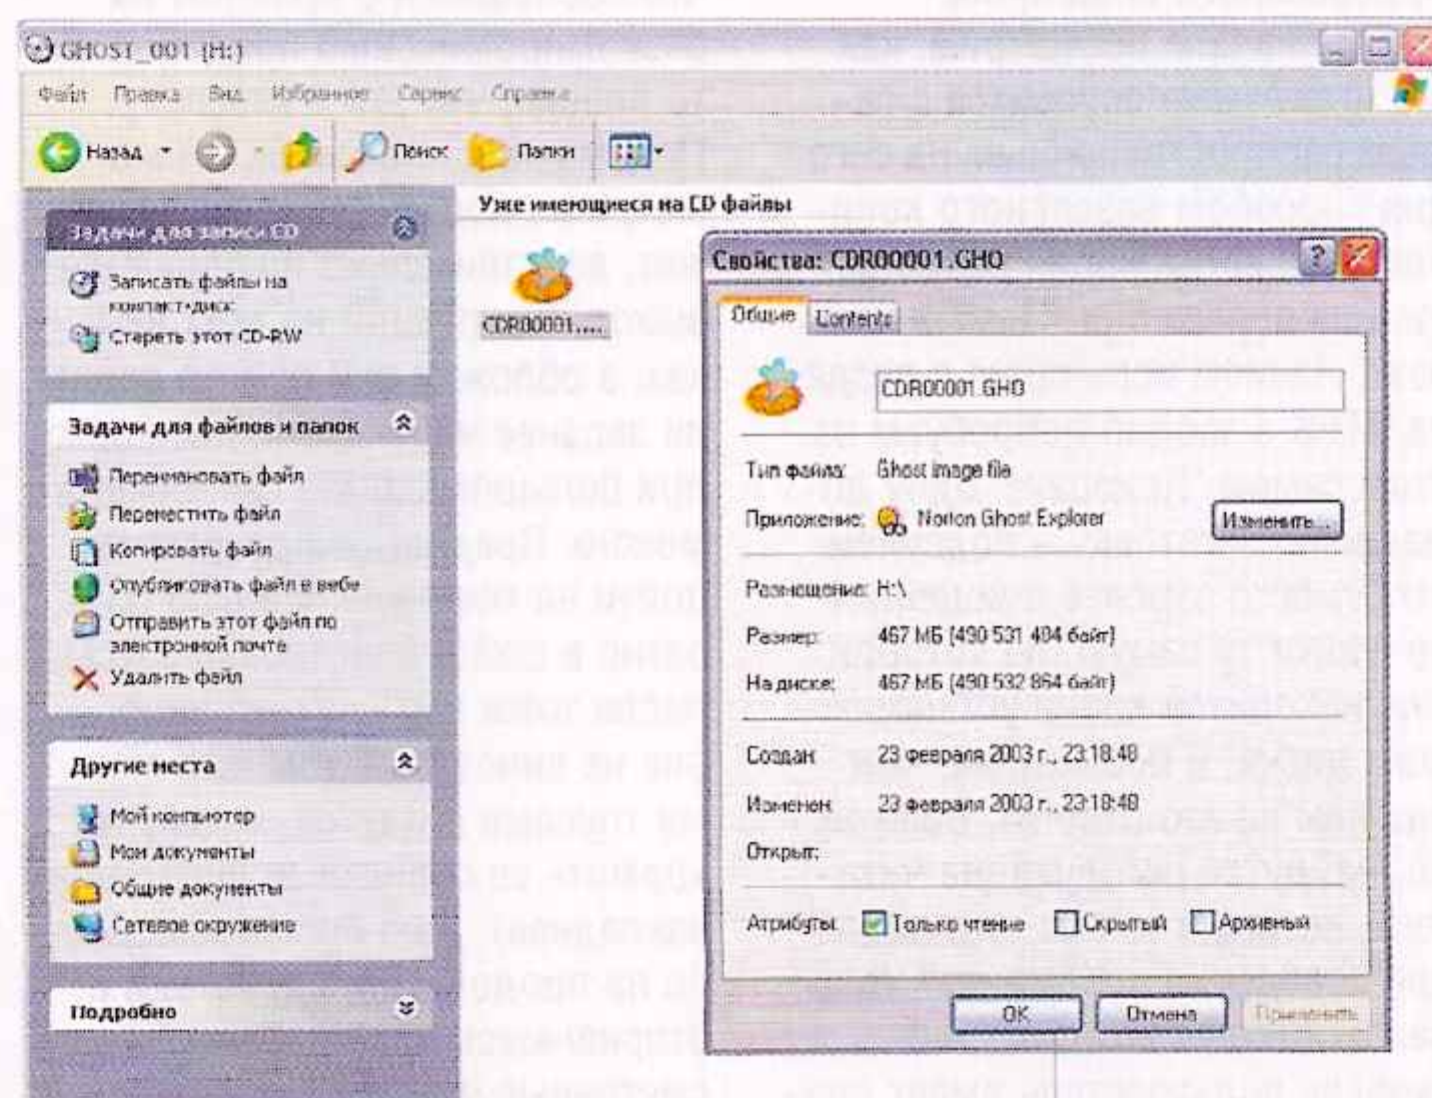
GHOST_001 (H:)

Файл Правка Вид Избранное Сервис Справка

Назад Поиск Папки

Задачи для записи CD
Записать файлы на компакт-диск
Стереть этот CD-RW

Задачи для файлов и папок
Переименовать файл
Переместить файл
Копировать файл
Опубликовать файл в вебе
Отправить этот файл по электронной почте
Удалить файл

Другие места
Мой компьютер
Мои документы
Общие документы
Сетевое окружение

Подробно

Уже имеющиеся на CD файлы

CDR00001....

Свойства: CDR00001.GHO

Общие Contents

CDR00001.GHO

Тип файла: Ghost image file
Приложение: Norton Ghost Explorer Изменить...

Размещение: H:\
Размер: 467 МБ (490 531 484 байт)
На диске: 467 МБ (490 532 864 байт)

Создан: 23 февраля 2003 г., 23:18:48
Изменен: 23 февраля 2003 г., 23:18:48
Открыт:

Атрибуты: Только чтение Скрытый Архивный

OK Отмена Применить